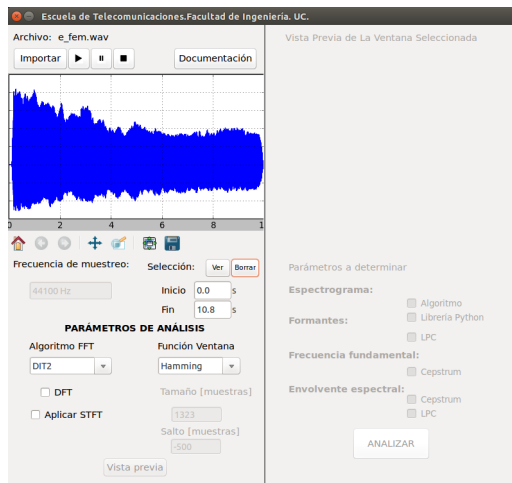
Escuela de Telecomunicaciones.Facultad de Ingenieria. UC.

Archivo: e_fem.wav

Importar

Documentación

0 2 4 6 8 1

Vista Previa de La Ventana Seleccionada

Frecuencia de muestreo:

44100 Hz

Selección:

Ver

Borrar

Inicio 0.0 s

Fin 10.8 s

PARÁMETROS DE ANÁLISIS

Algoritmo FFT

DIT2

Función Ventana

Hamming

DFT

Aplicar STFT

Tamaño [muestras]

1323

Salto [muestras]

-500

Vista previa

Parámetros a determinar

Espectrograma:

Formantes:

Algoritmo

Libreria Python

LPC

Frecuencia fundamental:

Cepstrum

Envolvente espectral:

Cepstrum

LPC

ANALIZAR